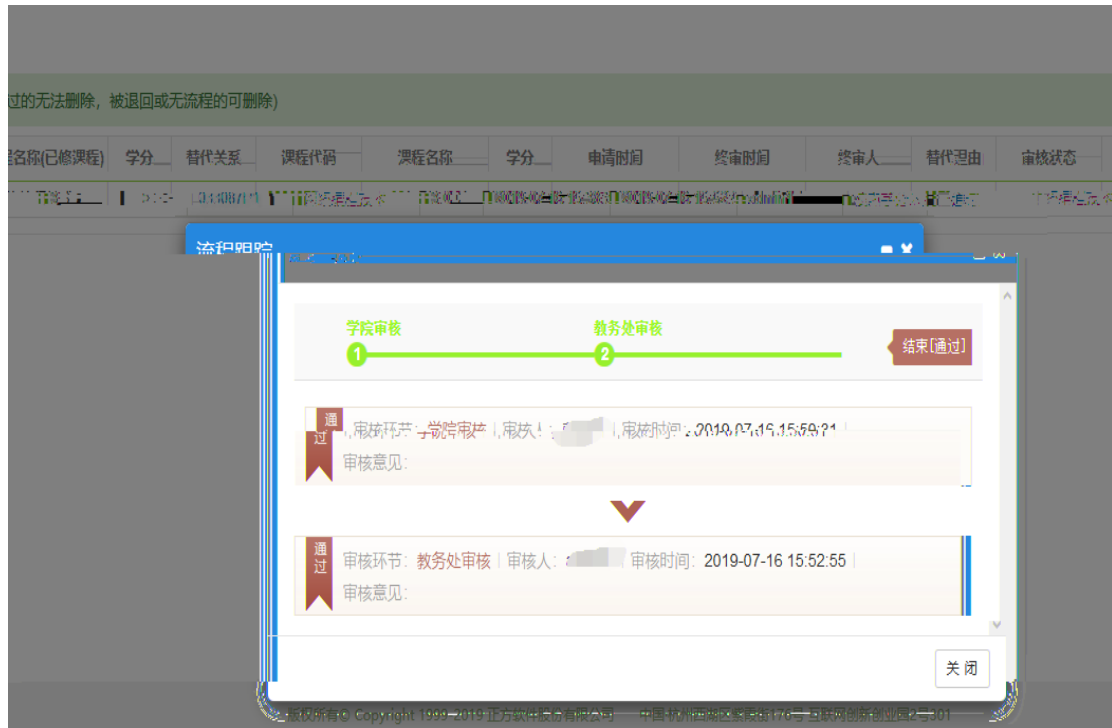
过的无法删除，被退回或无流程的可删除)

| 名称(已修课程) | 学分 | 替代关系 | 课程代码 | 课程名称 | 学分 | 申请时间 | 终审时间 | 终审人 | 替代理由 | 审核状态 |
|---|---|---|---|---|---|---|---|---|---|---|
| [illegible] | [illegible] | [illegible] | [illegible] | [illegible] | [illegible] | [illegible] | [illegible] | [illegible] | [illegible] | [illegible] |

流程跟踪

学院审核
1
教务处审核
2
结束[通过]

通过
审核环节：学院审核 | 审核人：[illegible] | 审核时间：2019-07-16 15:59:31 |
审核意见：

通过
审核环节：教务处审核 | 审核人：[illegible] | 审核时间：2019-07-16 15:52:55 |
审核意见：

关闭

版权所有© Copyright 1999-2019 正方软件股份有限公司 中国·杭州西湖区紫霞街176号 互联网创新创业园2号301